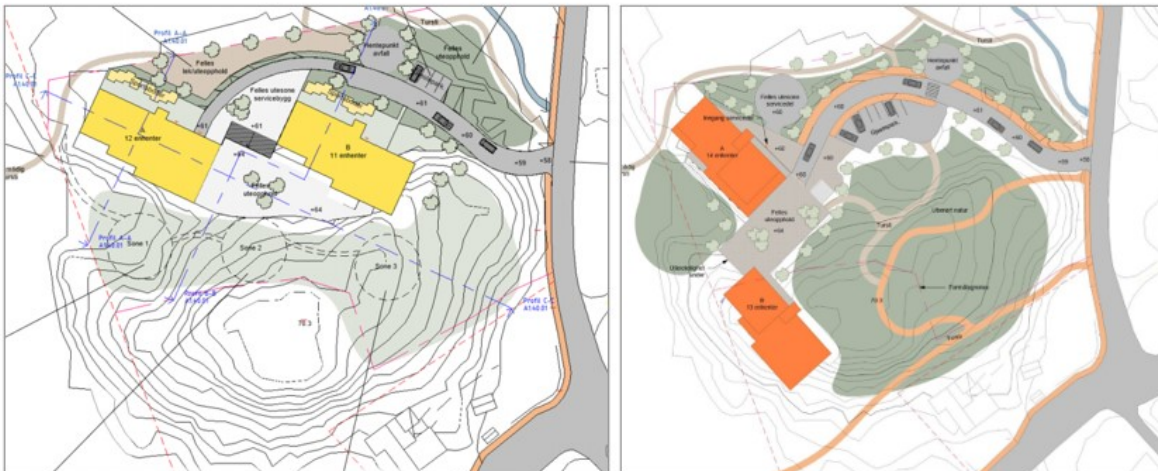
Profil A-A
A140.01

Profil C-C
A140.01

Felles lek/uteopphold

Hentepunkt avfall

Felles uteopphold

Turvei

Felles uteoppholds servicebygg

12 enheter

B
11 enheter

+61

+61

+61

+60

+59

+58

Felles uteopphold

+64

Profil A-A
A140.01

Sone 1

Sone 2

Sone 3

Profil B-B
A140.01

Profil C-C
A140.01

76.3

Turvei

Hentepunkt avfall

Felles uteoppholds servicebygg

Inngang servicebygg

+62

A
14 enheter

+62

+60

+61

+60

+59

+58

Felles uteopphold

+64

Turvei

Ubebygd natur

Utendørs/lek sone

B
15 enheter

76.3

Turstigoppning

Turvei